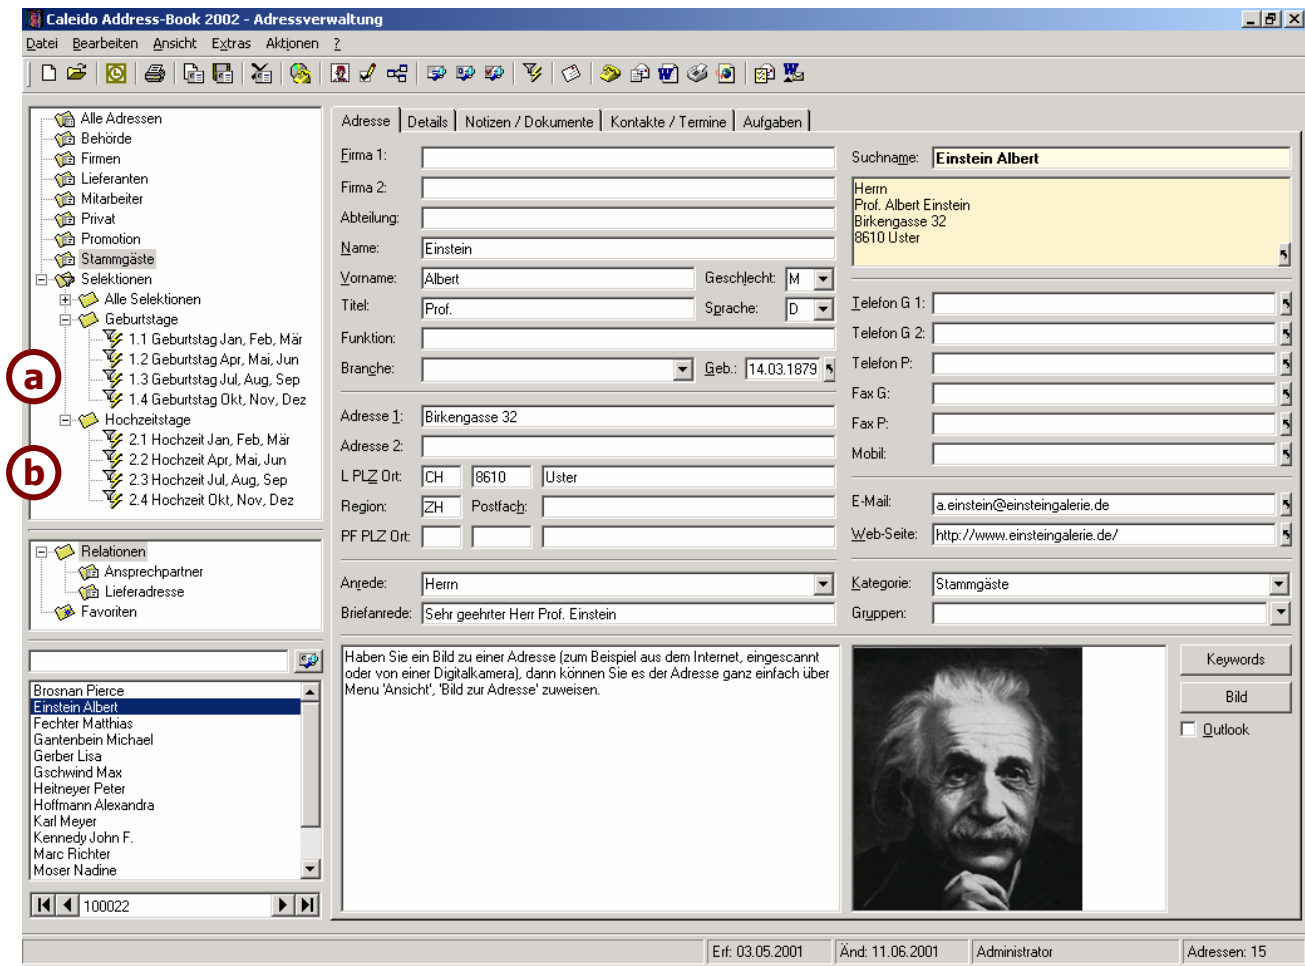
Caleido Address-Book 2002 - Adressverwaltung

Datei Bearbeiten Ansicht Extras Aktionen ?

Alle Adressen
Behörde
Firmen
Lieferanten
Mitarbeiter
Privat
Promotion
Stammgäste
Selektionen
Alle Selektionen
Geburtstage
1.1 Geburtstag Jan, Feb, Mär
1.2 Geburtstag Apr, Mai, Jun
1.3 Geburtstag Jul, Aug, Sep
1.4 Geburtstag Okt, Nov, Dez
Hochzeitstage
2.1 Hochzeit Jan, Feb, Mär
2.2 Hochzeit Apr, Mai, Jun
2.3 Hochzeit Jul, Aug, Sep
2.4 Hochzeit Okt, Nov, Dez

a
b

Relationen
Ansprechpartner
Lieferadresse
Favoriten

Brosnan Pierce
Einstein Albert
Fechter Matthias
Gantenbein Michael
Gerber Lisa
Gschwind Max
Heitneyer Peter
Hoffmann Alexandra
Karl Meyer
Kennedy John F.
Marc Richter
Moser Nadine

100022

Adresse | Details | Notizen / Dokumente | Kontakte / Termine | Aufgaben

Firma 1:
Firma 2:
Abteilung:
Name: Einstein
Vorname: Albert
Geschlecht: M
Titel: Prof.
Sprache: D
Funktion:
Branche:
Geb.: 14.03.1879
Adresse 1: Birkengasse 32
Adresse 2:
L PLZ Ort: CH 8610 Uster
Region: ZH
Postfach:
PF PLZ Ort:
Anrede: Herrn
Briefanrede: Sehr geehrter Herr Prof. Einstein

Suchname: Einstein Albert
Herrn
Prof. Albert Einstein
Birkengasse 32
8610 Uster

Telefon G 1:
Telefon G 2:
Telefon P:
Fax G:
Fax P:
Mobil:
E-Mail: a.einstein@einsteingalerie.de
Web-Seite: http://www.einsteingalerie.de/
Kategorie: Stammgäste
Gruppen:

Haben Sie ein Bild zu einer Adresse (zum Beispiel aus dem Internet, eingescannt oder von einer Digitalkamera), dann können Sie es der Adresse ganz einfach über Menu 'Ansicht', 'Bild zur Adresse' zuweisen.

Keywords
Bild
Outlook

Erf: 03.05.2001
Änd: 11.06.2001
Administrator
Adressen: 15